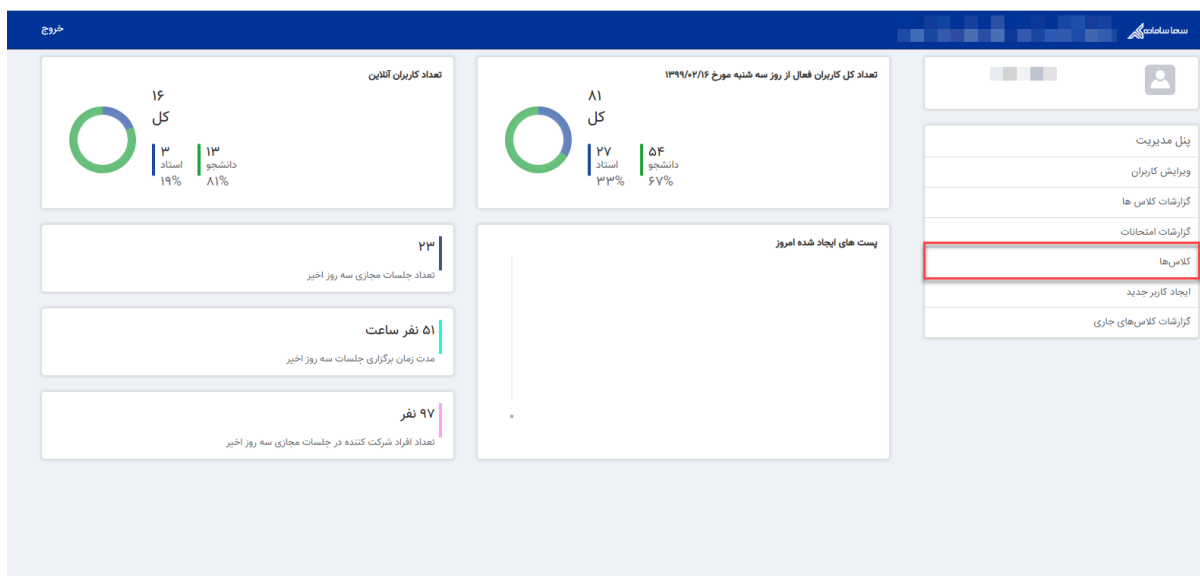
سما سامانه

خروج

پنل مدیریت
ویرایش کاربران
گزارشات کلاس ها
گزارشات امتحانات
کلاس‌ها
ایجاد کاربر جدید
گزارشات کلاس‌های جاری

تعداد کل کاربران فعال از روز سه شنبه مورخ ۱۳۹۹/۰۲/۱۶

۸۱
کل

۵۴
دانشجو
۶۷%

۲۷
استاد
۳۳%

تعداد کاربران آنلاین

۱۶
کل

۱۳
دانشجو
۸۱%

۳
استاد
۱۹%

پست های ایجاد شده امروز

۲۳
تعداد جلسات مجازی سه روز اخیر

۵۱ نفر ساعت
مدت زمان برگزاری جلسات سه روز اخیر

۹۷ نفر
تعداد افراد شرکت کننده در جلسات مجازی سه روز اخیر